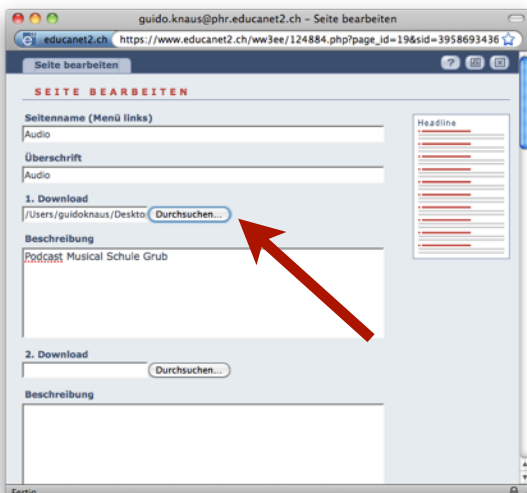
guido.knaus@phr.educanet2.ch – Seite bearbeiten

educanet2.ch https://www.educanet2.ch/ww3ee/124884.php?page_id=19&sid=3958693436

Seite bearbeiten

SEITE BEARBEITEN

Seitenname (Menü links)

Audio

Überschrift

Audio

1. Download

/Users/guidoknaus/Deskto Durchsuchen...

Beschreibung

Podcast Musical Schule Grub

2. Download

Durchsuchen...

Beschreibung

Headline

Fertig